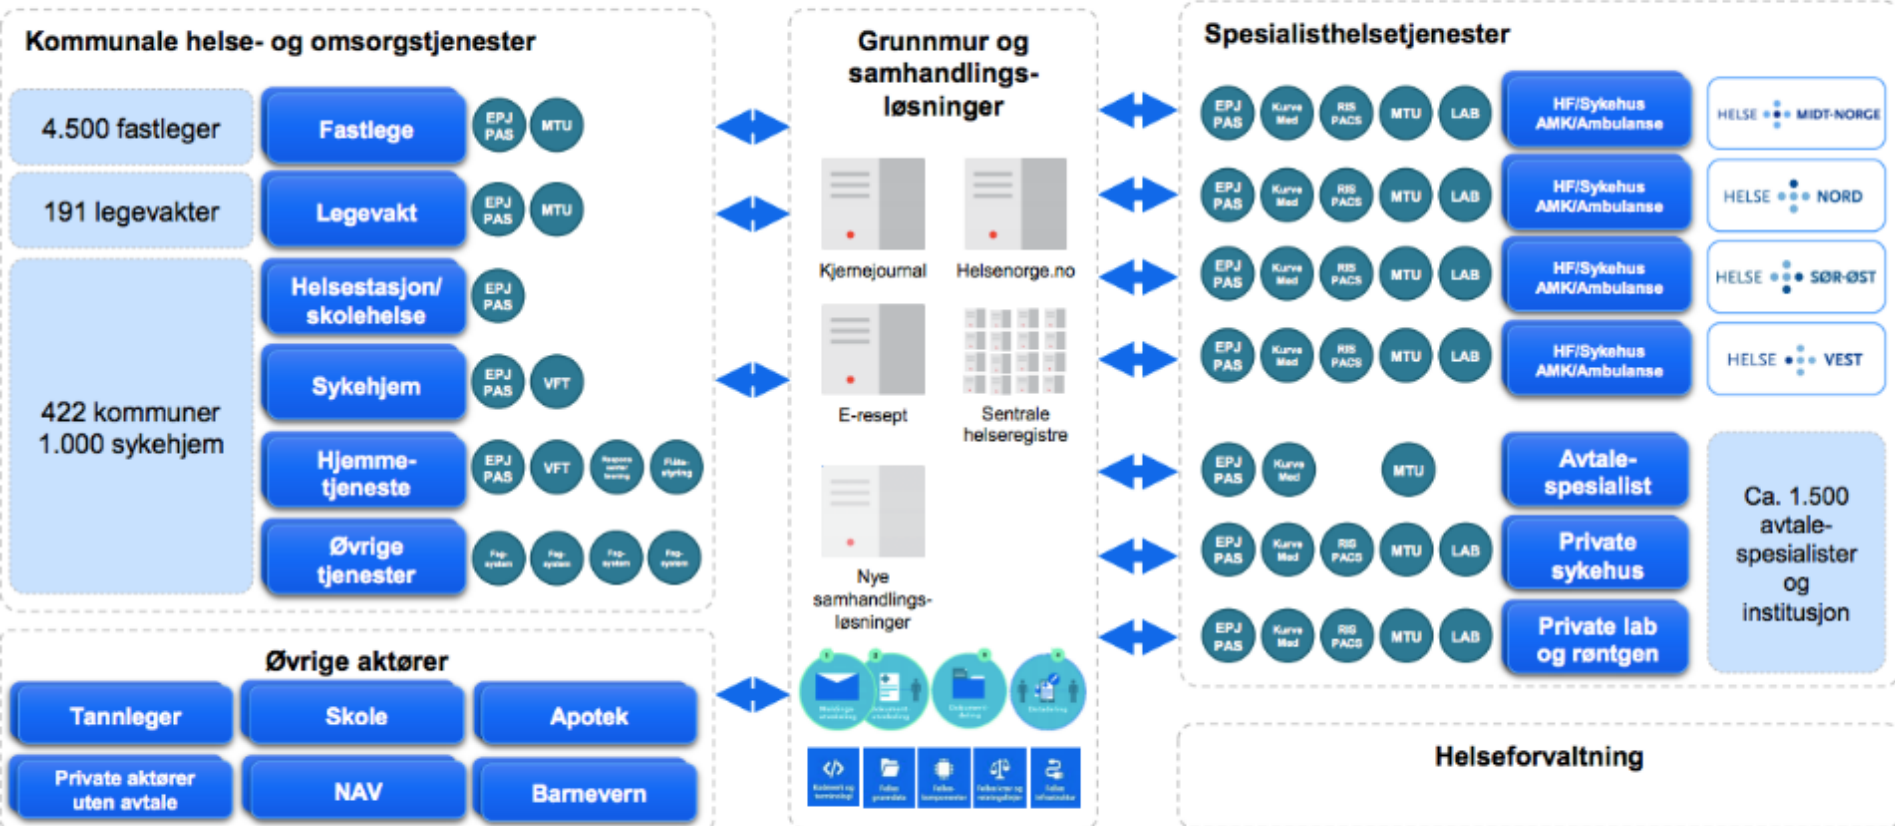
Kommunale helse- og omsorgstjenester

4.500 fastleger

Fastlege

EPJ PAS

MTU

191 legevakter

Legevakt

EPJ PAS

MTU

422 kommuner 1.000 sykehjem

Helsestasjon/ skolehelse

EPJ PAS

Sykehjem

EPJ PAS

VFT

Hjemmetjeneste

EPJ PAS

VFT

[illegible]

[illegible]

Øvrige tjenester

Fag-system

Fag-system

Fag-system

Fag-system

Øvrige aktører

Tannleger

Skole

Apotek

Private aktører uten avtale

NAV

Barnevern

Grunnmur og samhandlingsløsninger

Kjernejournal

Helsenorge.no

E-resept

Sentrale helseregistre

Nye samhandlingsløsninger

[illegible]

Spesialisthelsetjenester

EPJ PAS

Kurve Med

RIS PACS

MTU

LAB

HF/Sykehus AMK/Ambulanse

HELSE MIDT-NORGE

EPJ PAS

Kurve Med

RIS PACS

MTU

LAB

HF/Sykehus AMK/Ambulanse

HELSE NORD

EPJ PAS

Kurve Med

RIS PACS

MTU

LAB

HF/Sykehus AMK/Ambulanse

HELSE SØR-ØST

EPJ PAS

Kurve Med

RIS PACS

MTU

LAB

HF/Sykehus AMK/Ambulanse

HELSE VEST

EPJ PAS

Kurve Med

MTU

Avtalespesialist

EPJ PAS

Kurve Med

RIS PACS

MTU

LAB

Private sykehus

EPJ PAS

Kurve Med

RIS PACS

MTU

LAB

Private lab og røntgen

Ca. 1.500 avtalespesialister og institusjon

Helseforvaltning